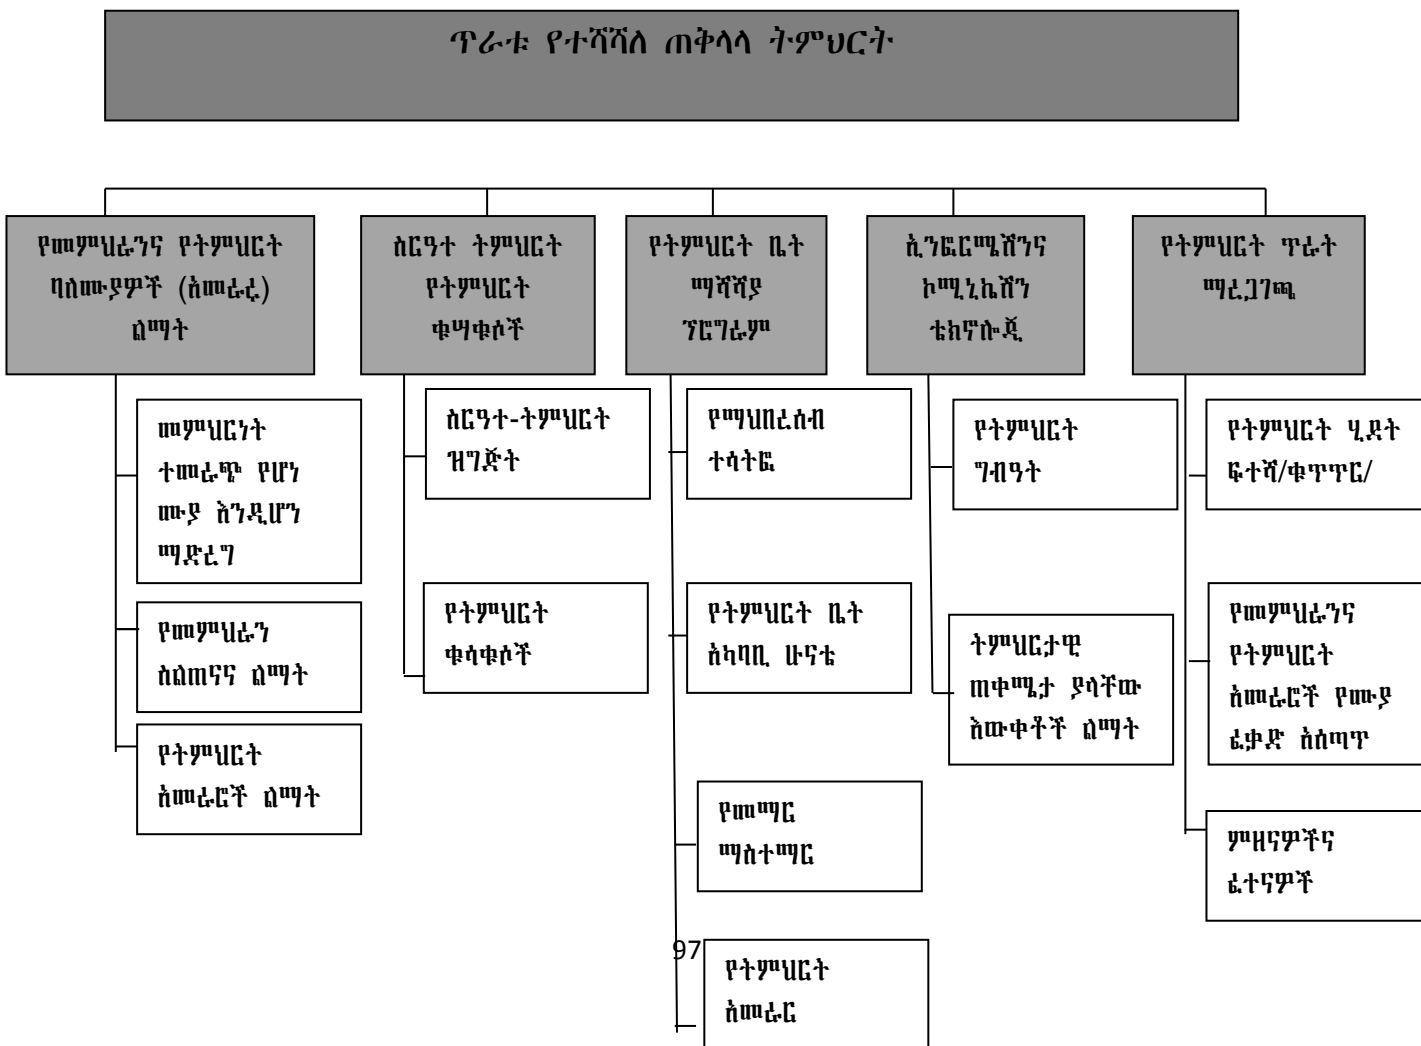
ጥራቱ የተሻሻለ ጠቅላላ ትምህርት

የመምህራንና የትምህርት ባለሙያዎች (አመራሩ) ልማት

መምህርነት ተመራጭ የሆነ ሙያ እንዲሆን ማድረግ

የመምህራን ስልጠናና ልማት

የትምህርት አመራሮች ልማት

ስርዓተ ትምህርት የትምህርት ቁሳቁሶች

ስርዓተ-ትምህርት ዝግጅት

የትምህርት ቁሳቁሶች

የትምህርት ቤት ማሻሻያ ፕሮግራም

የማህበረሰብ ተሳትፎ

የትምህርት ቤት አካባቢ ሁናቴ

የመማር ማስተማር

የትምህርት አመራር

ኢንፎርሜሽንና ኮሚኒኬሽን ቴክኖሎጂ

የትምህርት ግብዓት

ትምህርታዊ ጠቀሜታ ያላቸው እውቀቶች ልማት

የትምህርት ጥራት ማረጋገጫ

የትምህርት ሂደት ፍተሻ/ቁጥጥር/

የመምህራንና የትምህርት አመራሮች የሙያ ፈቃድ አሰጣጥ

ምዘናዎችና ፈተናዎች

97